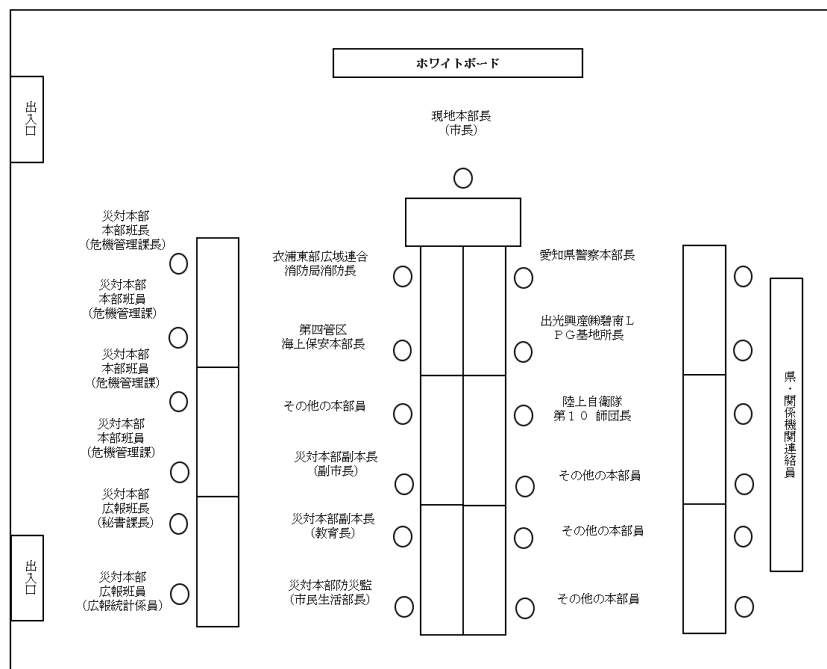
ホワイトボード

出入口

現地本部長
（市長）

災対本部
本部班長
（危機管理課長）

災対本部
本部班員
（危機管理課）

災対本部
本部班員
（危機管理課）

災対本部
本部班員
（危機管理課）

災対本部
広報班長
（秘書課長）

出入口

災対本部
広報班員
（広報統計係員）

衣浦東部広域連合
消防局消防長

第四管区
海上保安本部長

その他の本部員

災対本部副本長
（副市長）

災対本部副本長
（教育長）

災対本部防災監
（市民生活部長）

愛知県警察本部長

出光興産㈱碧南ＬＰＧ基地所長

陸上自衛隊
第１０師団長

その他の本部員

その他の本部員

その他の本部員

県・関係機関連絡員